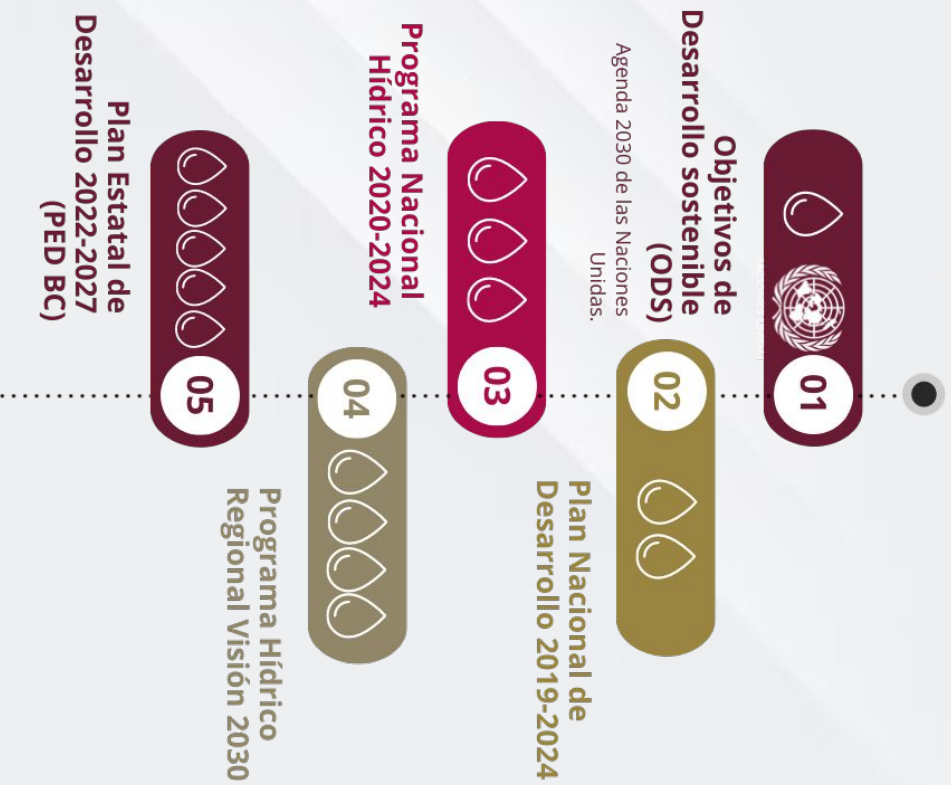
01

Objetivos de Desarrollo sostenible (ODS)

Agenda 2030 de las Naciones Unidas.

02

Plan Nacional de Desarrollo 2019-2024

03

Programa Nacional Hídrico 2020-2024

04

Programa Hídrico Regional Visión 2030

05

Plan Estatal de Desarrollo 2022-2027 (PED BC)